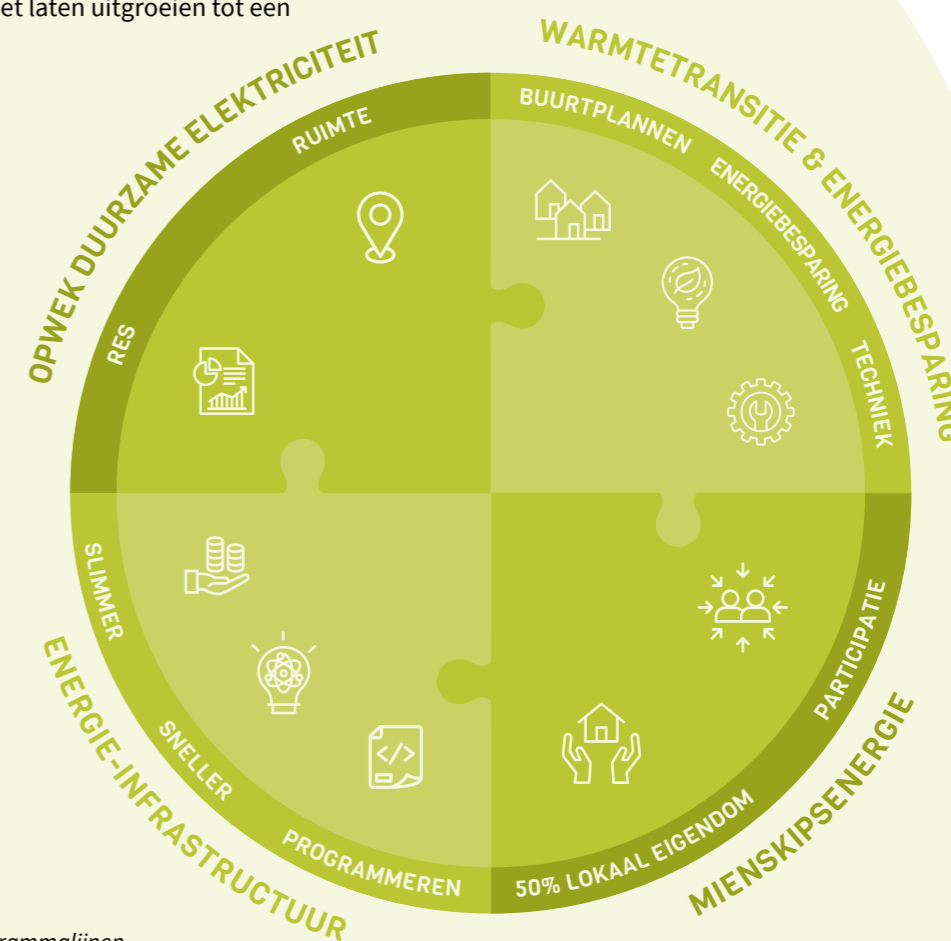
et laten uitgroeien tot een

OPWEK DUURZAME ELEKTRICITEIT

RUIMTE

RES

WARMTETRANSITIE & ENERGIEBESPARING

BUURTPLANNEN

ENERGIEBESPARING

TECHNIEK

ENERGIE-INFRASTRUCTUUR

SLIMMER

SNELLER

PROGRAMMEREN

MIENSKIPSENERGIE

PARTICIPATIE

50% LOKAAL EIGENDOM

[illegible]rammalijnen